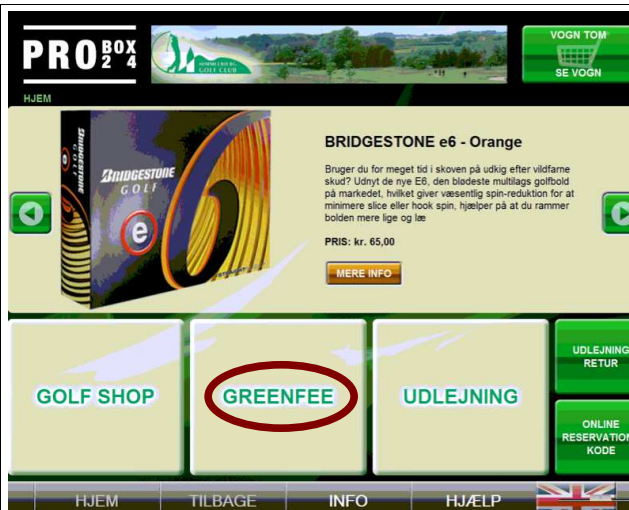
PRO BOX 2 4

GOLF CLUB

VOGN TOM
SE VOGN

HJEM

BRIDGESTONE
GOLF

BRIDGESTONE e6 - Orange

Bruger du for meget tid i skoven på udkig efter vildfarne skud? Udnyt de nye E6, den blødeste multilags golfbold på markedet, hvilket giver væsentlig spin-reduktion for at minimere slice eller hook spin, hjælper på at du rammer bolden mere lige og læ

PRIS: kr. 65,00

MERE INFO

GOLF SHOP

GREENFEE

UDLEJNING

UDLEJNING RETUR

ONLINE RESERVATION KODE

HJEM

TILBAGE

INFO

HJÆLP